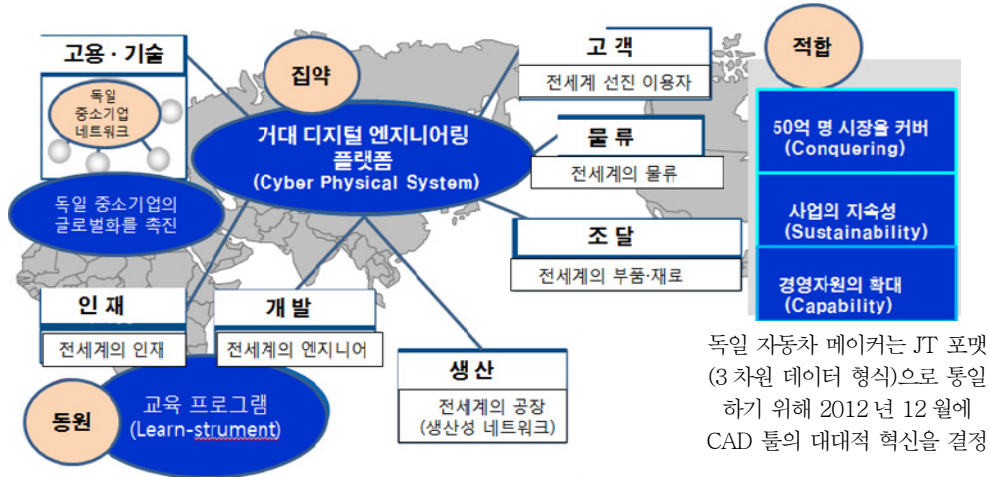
고용 · 기술

독일 중소기업 네트워크

독일 중소기업의 글로벌화를 촉진

집약

거대 디지털 엔지니어링 플랫폼 (Cyber Physical System)

고 객

전세계 선진 이용자

물 류

전세계의 물류

조 달

전세계의 부품·재료

적합

50억 명 시장을 커버 (Conquering)

사업의 지속성 (Sustainability)

경영자원의 확대 (Capability)

인 재

전세계의 인재

개 발

전세계의 엔지니어

생 산

전세계의 공장 (생산성 네트워크)

동원

교육 프로그램 (Learn-strument)

독일 자동차 메이커는 JT 포맷 (3 차원 데이터 형식)으로 통일하기 위해 2012 년 12 월에 CAD 툴의 대대적 혁신을 결정